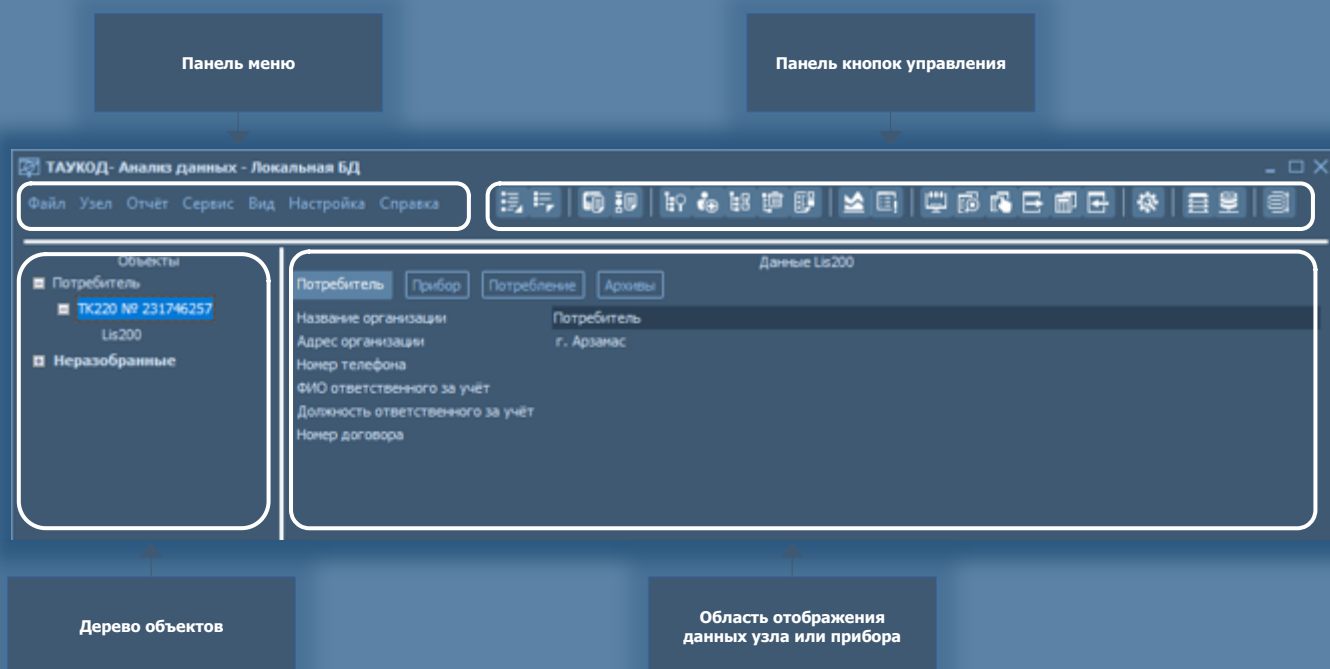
Панель меню

Панель кнопок управления

ТАУКОД- Анализ данных - Локальная БД

Файл Узел Отчёт Сервис Вид Настройка Справка

Объекты

Потребитель

ТК220 № 231746257

Lis200

Неразобранные

Данные Lis200

Потребитель Прибор Потребление Архивы

| | |
|---|---|
| Название организации | Потребитель |
| Адрес организации | г. Арзамас |
| Номер телефона | |
| ФИО ответственного за учёт | |
| Должность ответственного за учёт | |
| Номер договора | |

Дерево объектов

Область отображения данных узла или прибора